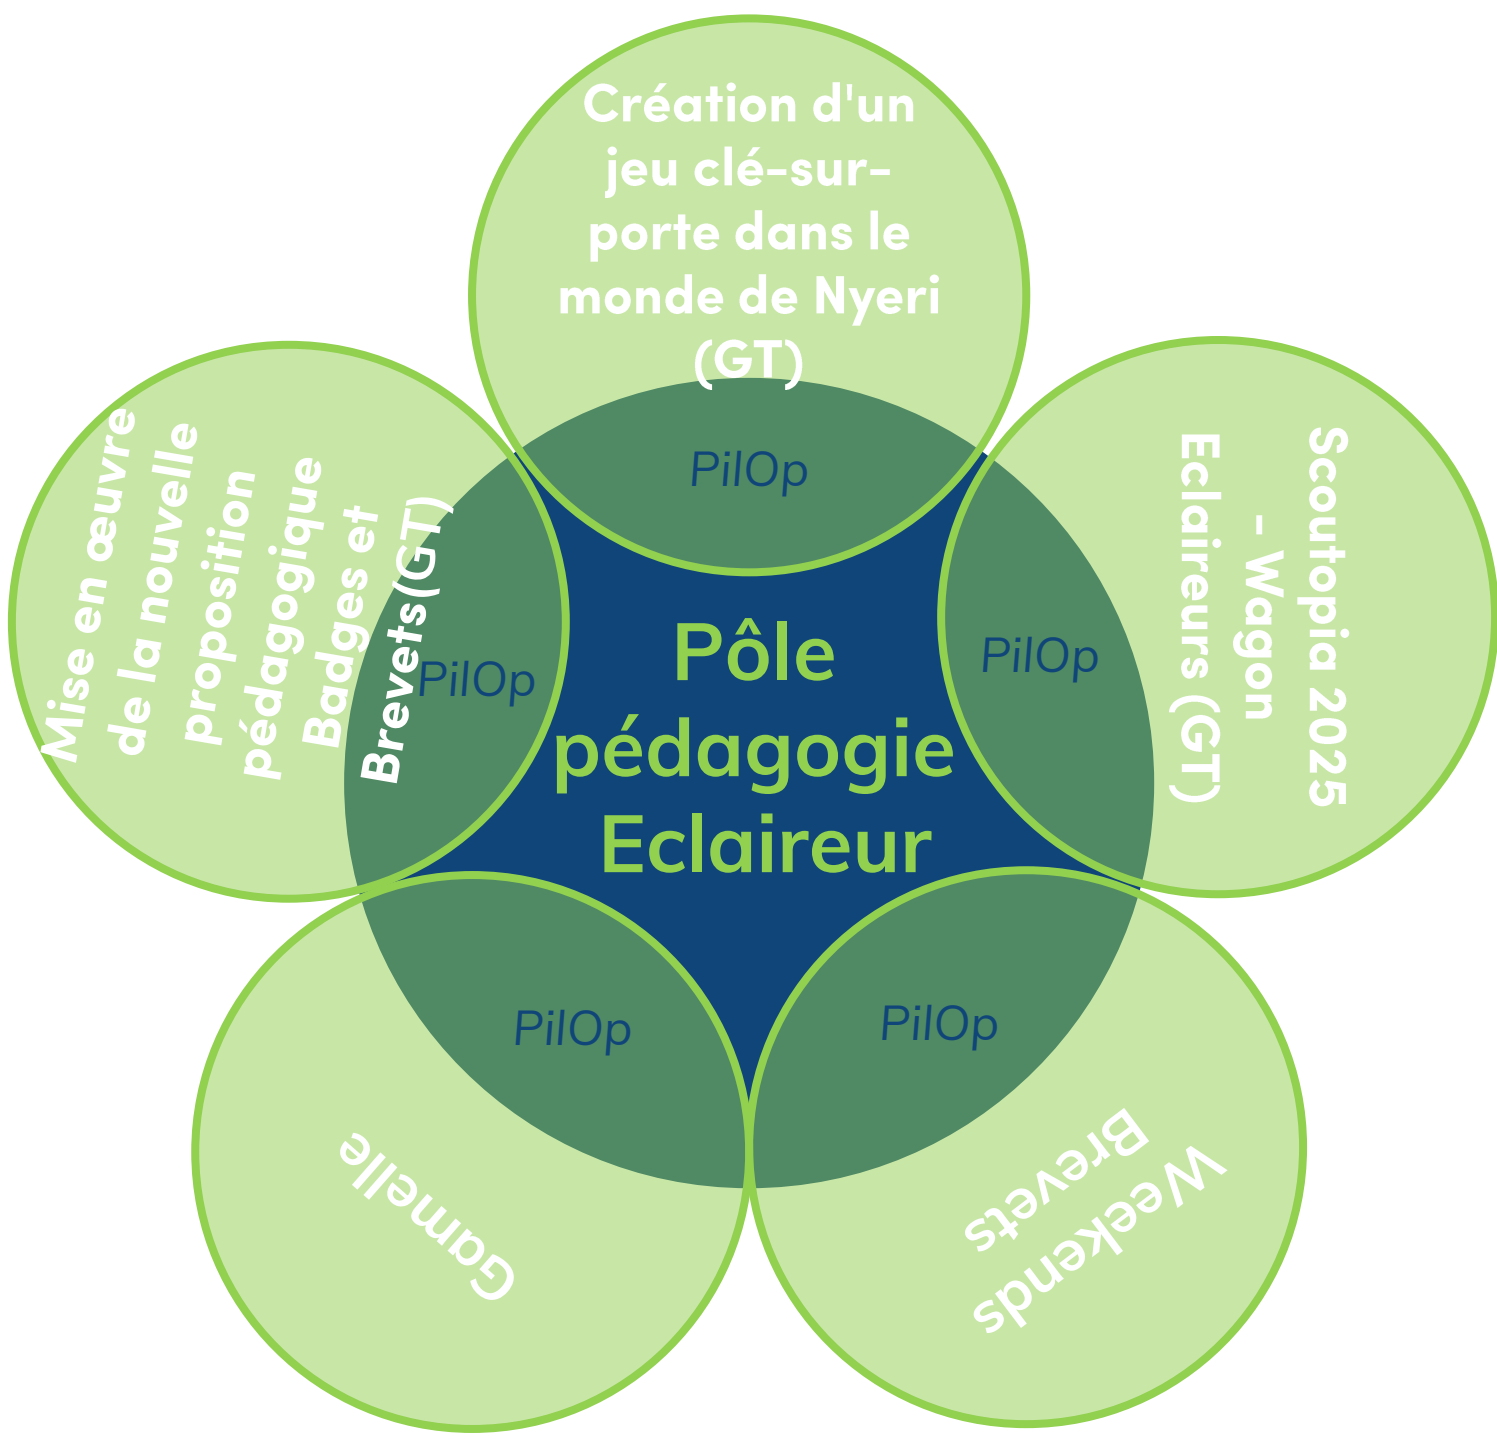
Création d'un jeu clé-sur-porte dans le monde de Nyeri (GT)

PilOp

Scoutopia 2025 - Wagon Eclaireurs (GT)

PilOp

Mise en œuvre de la nouvelle proposition pédagogique Badges et Brevets(GT)

PilOp

Pôle pédagogie Eclaireur

PilOp

Gamelle

PilOp

Weekends Brevets